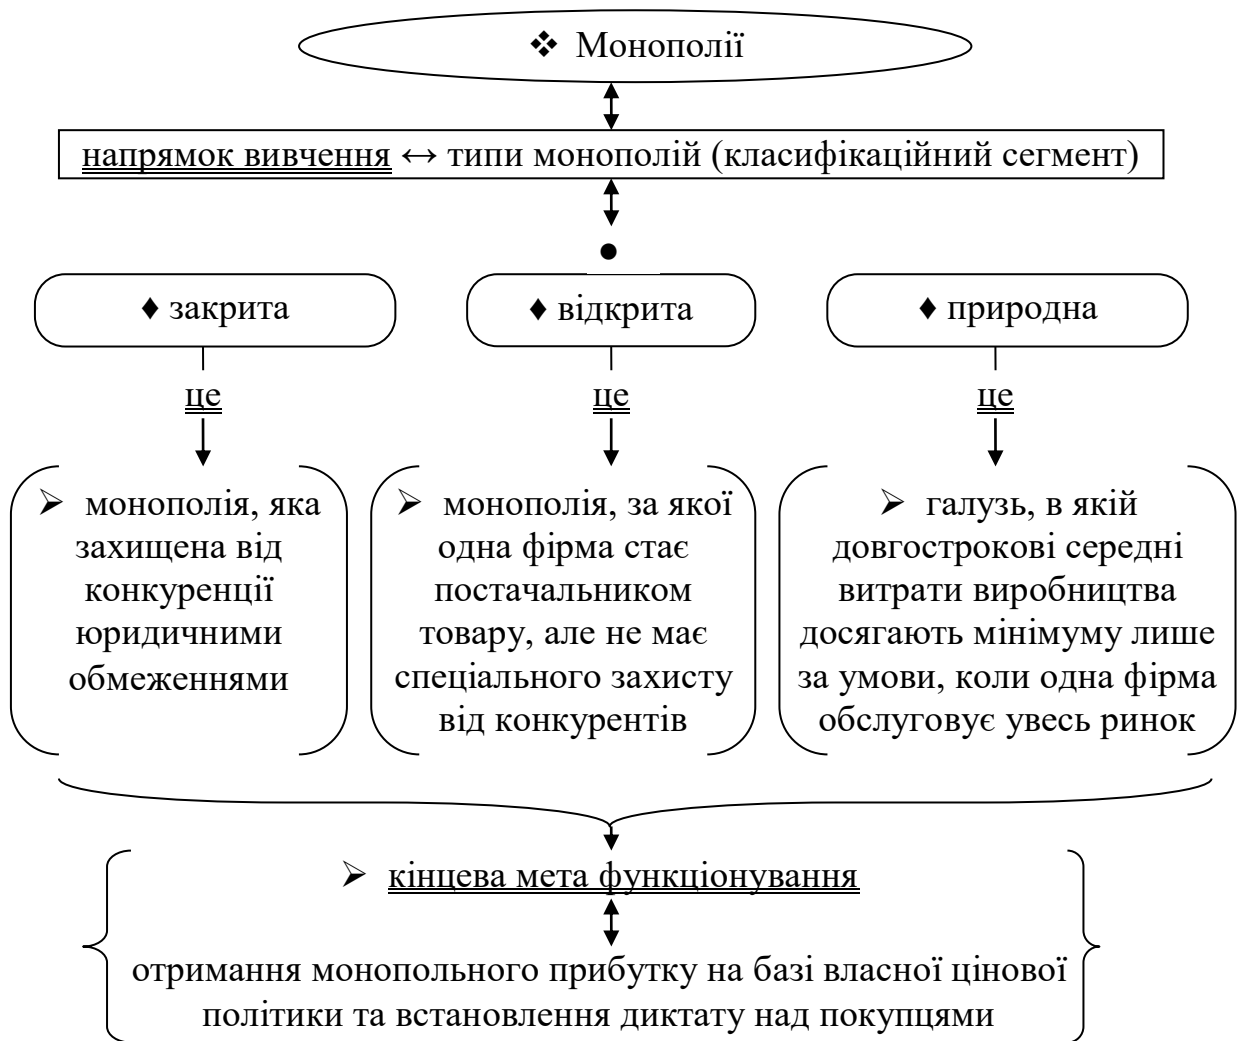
❖ Монополії

напрямок вивчення ↔ типи монополій (класифікаційний сегмент)

♦ закрита

♦ відкрита

♦ природна

це

це

це

➢ монополія, яка захищена від конкуренції юридичними обмеженнями

➢ монополія, за якої одна фірма стає постачальником товару, але не має спеціального захисту від конкурентів

➢ галузь, в якій довгострокові середні витрати виробництва досягають мінімуму лише за умови, коли одна фірма обслуговує увесь ринок

➢ кінцева мета функціонування

отримання монопольного прибутку на базі власної цінової політики та встановлення диктату над покупцями